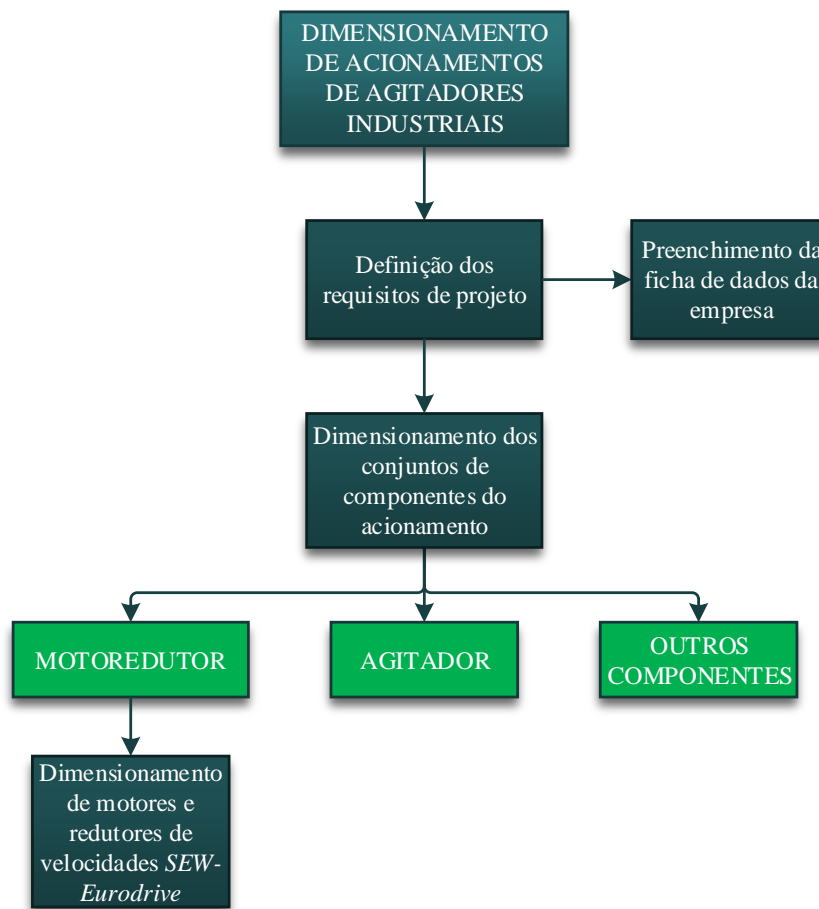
DIMENSIONAMENTO DE ACIONAMENTOS DE AGITADORES INDUSTRIAIS

Definição dos requisitos de projeto

Preenchimento da ficha de dados da empresa

Dimensionamento dos conjuntos de componentes do acionamento

MOTOREDUTOR

AGITADOR

OUTROS COMPONENTES

Dimensionamento de motores e redutores de velocidades *SEW-Eurodrive*